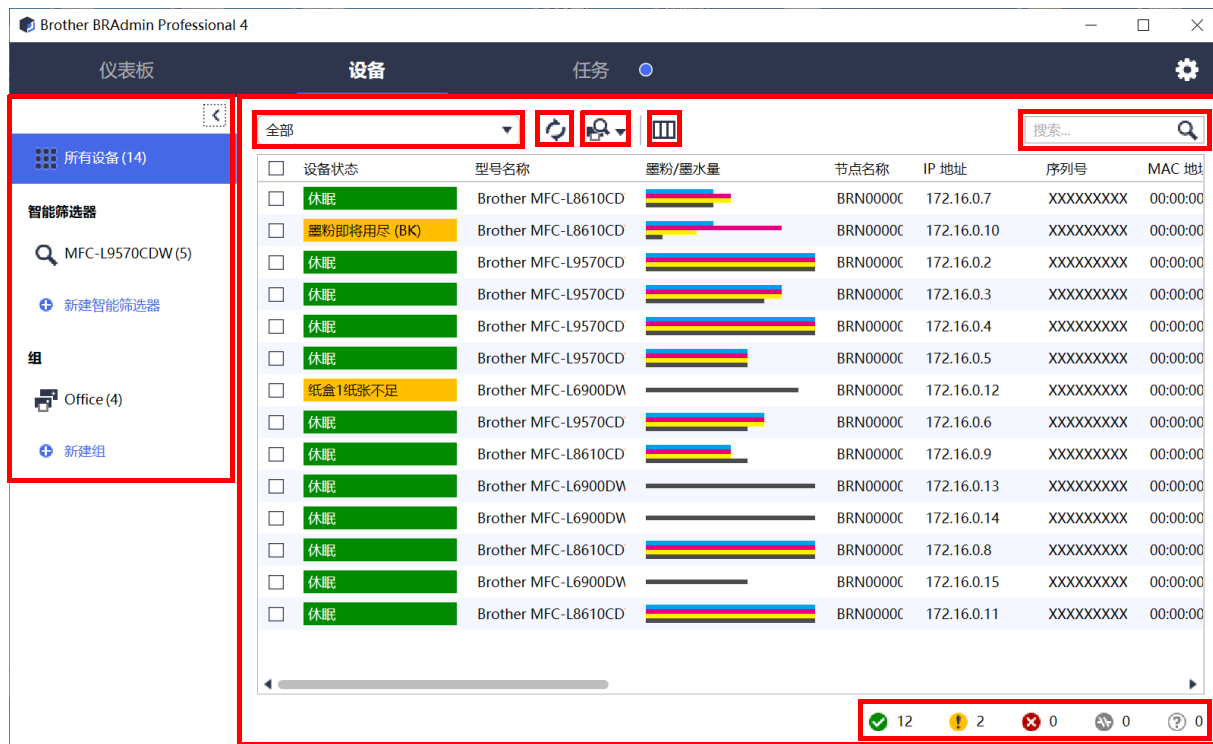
Brother BRAdmin Professional 4

仪表板 设备 任务

所有设备 (14)

智能筛选器

MFC-L9570CDW (5)

新建智能筛选器

组

Office (4)

新建组

全部

搜索...

| | 设备状态 | 型号名称 | 墨粉/墨水量 | 节点名称 | IP 地址 | 序列号 | MAC 地址 |
|---|---|---|---|---|---|---|---|
| | 休眠 | Brother MFC-L8610CD | | BRN00000 | 172.16.0.7 | XXXXXXXXX | 00:00:00 |
| | 墨粉即将用尽 (BK) | Brother MFC-L8610CD | | BRN00000 | 172.16.0.10 | XXXXXXXXX | 00:00:00 |
| | 休眠 | Brother MFC-L9570CD | | BRN00000 | 172.16.0.2 | XXXXXXXXX | 00:00:00 |
| | 休眠 | Brother MFC-L9570CD | | BRN00000 | 172.16.0.3 | XXXXXXXXX | 00:00:00 |
| | 休眠 | Brother MFC-L9570CD | | BRN00000 | 172.16.0.4 | XXXXXXXXX | 00:00:00 |
| | 休眠 | Brother MFC-L9570CD | | BRN00000 | 172.16.0.5 | XXXXXXXXX | 00:00:00 |
| | 纸盒1纸张不足 | Brother MFC-L6900DW | | BRN00000 | 172.16.0.12 | XXXXXXXXX | 00:00:00 |
| | 休眠 | Brother MFC-L9570CD | | BRN00000 | 172.16.0.6 | XXXXXXXXX | 00:00:00 |
| | 休眠 | Brother MFC-L8610CD | | BRN00000 | 172.16.0.9 | XXXXXXXXX | 00:00:00 |
| | 休眠 | Brother MFC-L6900DW | | BRN00000 | 172.16.0.13 | XXXXXXXXX | 00:00:00 |
| | 休眠 | Brother MFC-L6900DW | | BRN00000 | 172.16.0.14 | XXXXXXXXX | 00:00:00 |
| | 休眠 | Brother MFC-L8610CD | | BRN00000 | 172.16.0.8 | XXXXXXXXX | 00:00:00 |
| | 休眠 | Brother MFC-L6900DW | | BRN00000 | 172.16.0.15 | XXXXXXXXX | 00:00:00 |
| | 休眠 | Brother MFC-L8610CD | | BRN00000 | 172.16.0.11 | XXXXXXXXX | 00:00:00 |

12 2 0 0 0